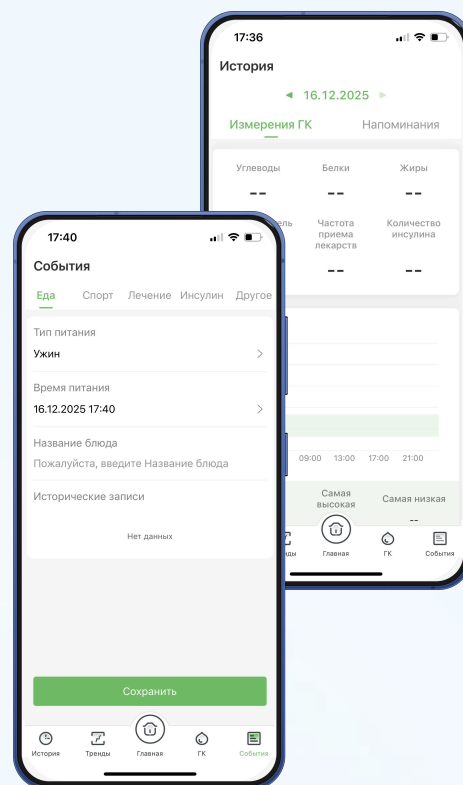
17:36

История

16.12.2025

Измерения ГК

Напоминания

Углеводы
--

Белки
--

Жиры
--

Частота приема лекарств
--

Количество инсулина
--

09:00 13:00 17:00 21:00

Самая высокая

Самая низкая
--

Главная

ГК

События

17:40

События

Еда Спорт Лечение Инсулин Другое

Тип питания
Ужин

Время питания
16.12.2025 17:40

Название блюда
Пожалуйста, введите Название блюда

Исторические записи

Нет данных

Сохранить

История Тренды Главная ГК События